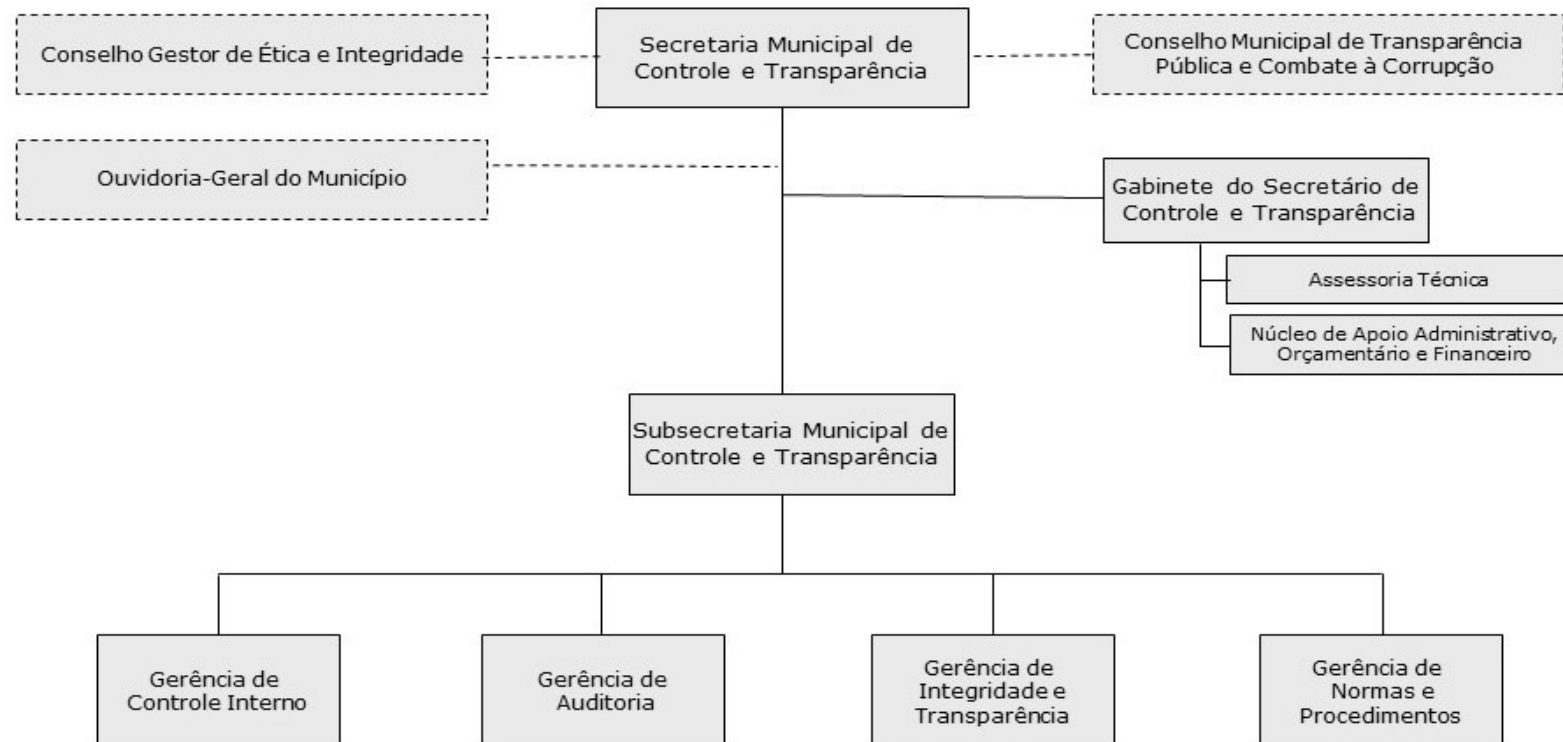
Conselho Gestor de Ética e Integridade

Secretaria Municipal de Controle e Transparência

Conselho Municipal de Transparência Pública e Combate à Corrupção

Ouvidoria-Geral do Município

Gabinete do Secretário de Controle e Transparência

Assessoria Técnica

Núcleo de Apoio Administrativo, Orçamentário e Financeiro

Subsecretaria Municipal de Controle e Transparência

Gerência de Controle Interno

Gerência de Auditoria

Gerência de Integridade e Transparência

Gerência de Normas e Procedimentos